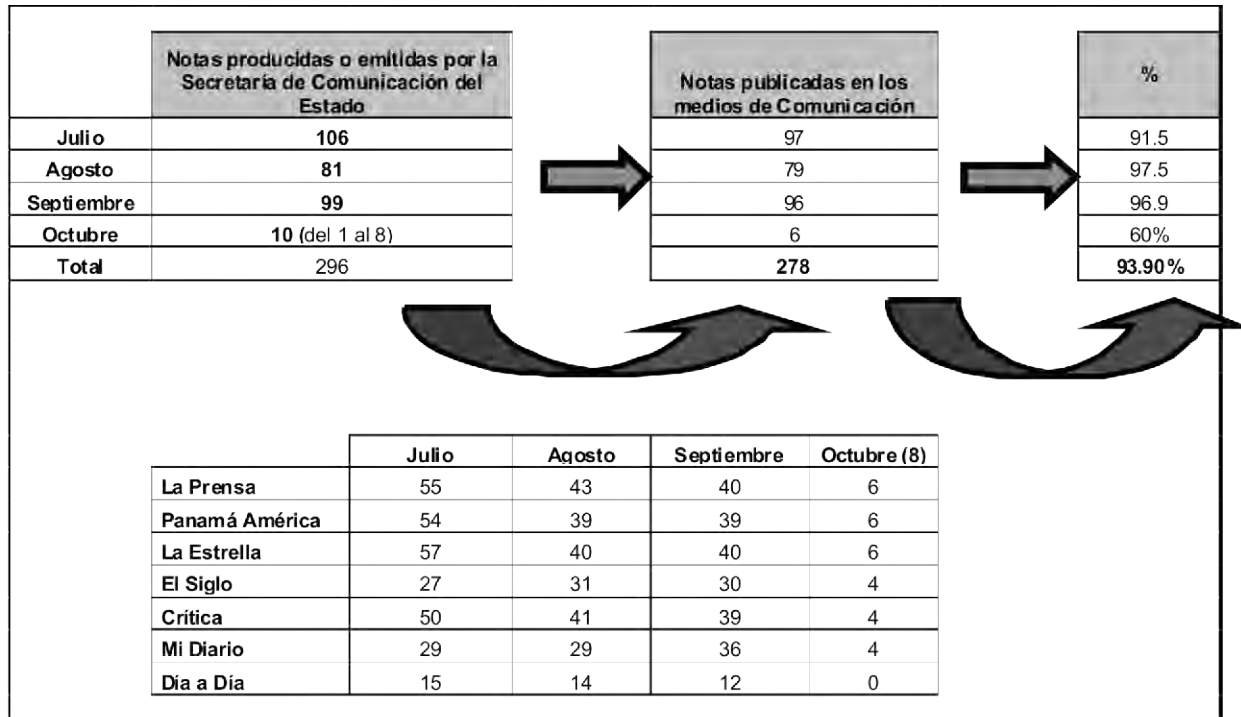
| | Notas producidas o emitidas por la Secretaría de Comunicación del Estado |
|---|---|
| Julio | 106 |
| Agosto | 81 |
| Septiembre | 99 |
| Octubre | 10 (del 1 al 8) |
| Total | 296 |

| Notas publicadas en los medios de Comunicación |
|---|
| 97 |
| 79 |
| 96 |
| 6 |
| 278 |

| % |
|---|
| 91.5 |
| 97.5 |
| 96.9 |
| 60% |
| 93.90% |

| | Julio | Agosto | Septiembre | Octubre (8) |
|---|---|---|---|---|
| La Prensa | 55 | 43 | 40 | 6 |
| Panamá América | 54 | 39 | 39 | 6 |
| La Estrella | 57 | 40 | 40 | 6 |
| El Siglo | 27 | 31 | 30 | 4 |
| Crítica | 50 | 41 | 39 | 4 |
| Mi Diario | 29 | 29 | 36 | 4 |
| Día a Día | 15 | 14 | 12 | 0 |